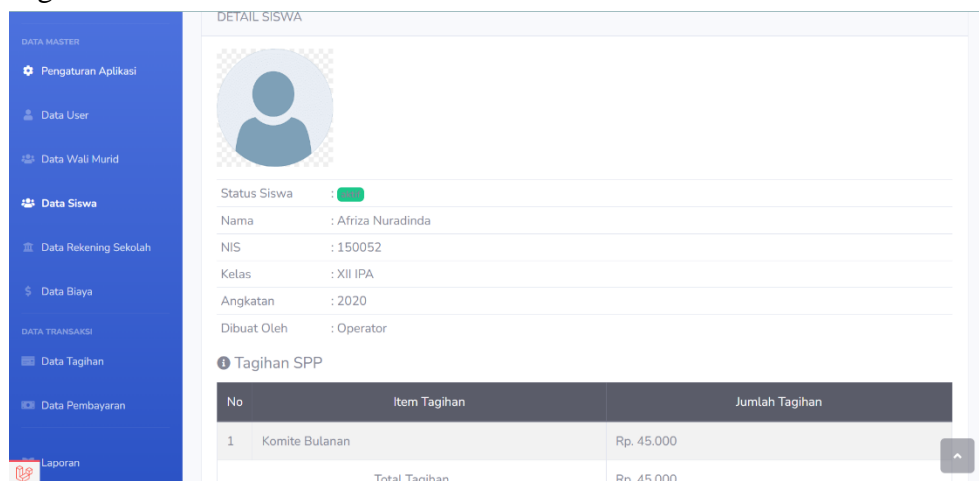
DATA MASTER
Pengaturan Aplikasi
Data User
Data Wali Murid
Data Siswa
Data Rekening Sekolah
Data Biaya
DATA TRANSAKSI
Data Tagihan
Data Pembayaran
Laporan

DETAIL SISWA

| Status Siswa | : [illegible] |
|---|---|
| Nama | : Afriza Nuradinda |
| NIS | : 150052 |
| Kelas | : XII IPA |
| Angkatan | : 2020 |
| Dibuat Oleh | : Operator |

Tagihan SPP

| No | Item Tagihan | Jumlah Tagihan |
|---|---|---|
| 1 | Komite Bulanan | Rp. 45.000 |
| | Total Tagihan | Rp. 45.000 |